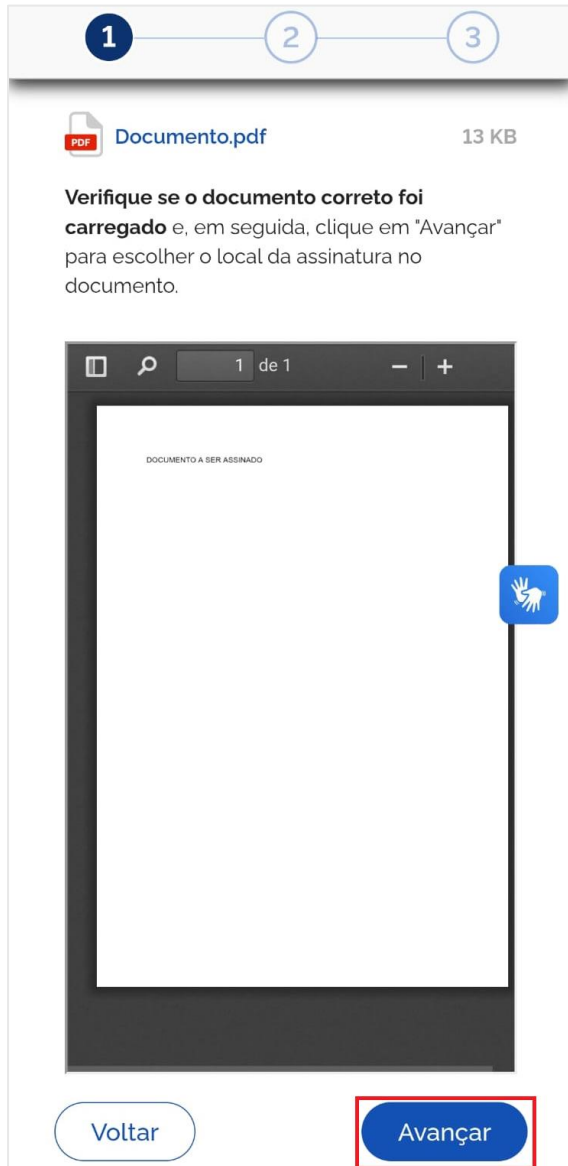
1 2 3

PDF Documento.pdf 13 KB

**Verifique se o documento correto foi carregado** e, em seguida, clique em "Avançar" para escolher o local da assinatura no documento.

1 de 1 − +

DOCUMENTO A SER ASSINADO

Voltar

Avançar